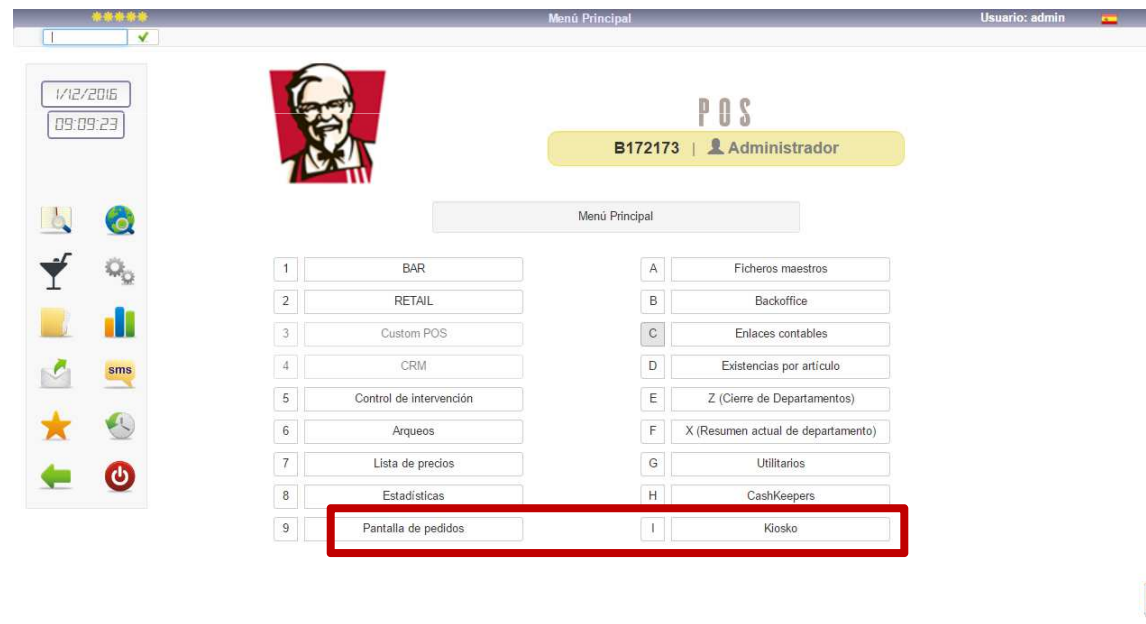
*****
Menú Principal
Usuario: admin

1/12/2016
09:09:23

sms

POS
B172173 | Administrador

Menú Principal

| | | | |
|---|---|---|---|
| 1 | BAR | A | Ficheros maestros |
| 2 | RETAIL | B | Backoffice |
| 3 | Custom POS | C | Enlaces contables |
| 4 | CRM | D | Existencias por artículo |
| 5 | Control de intervención | E | Z (Cierre de Departamentos) |
| 6 | Arqueos | F | X (Resumen actual de departamento) |
| 7 | Lista de precios | G | Utilitarios |
| 8 | Estadísticas | H | CashKeepers |
| 9 | Pantalla de pedidos | I | Kiosko |